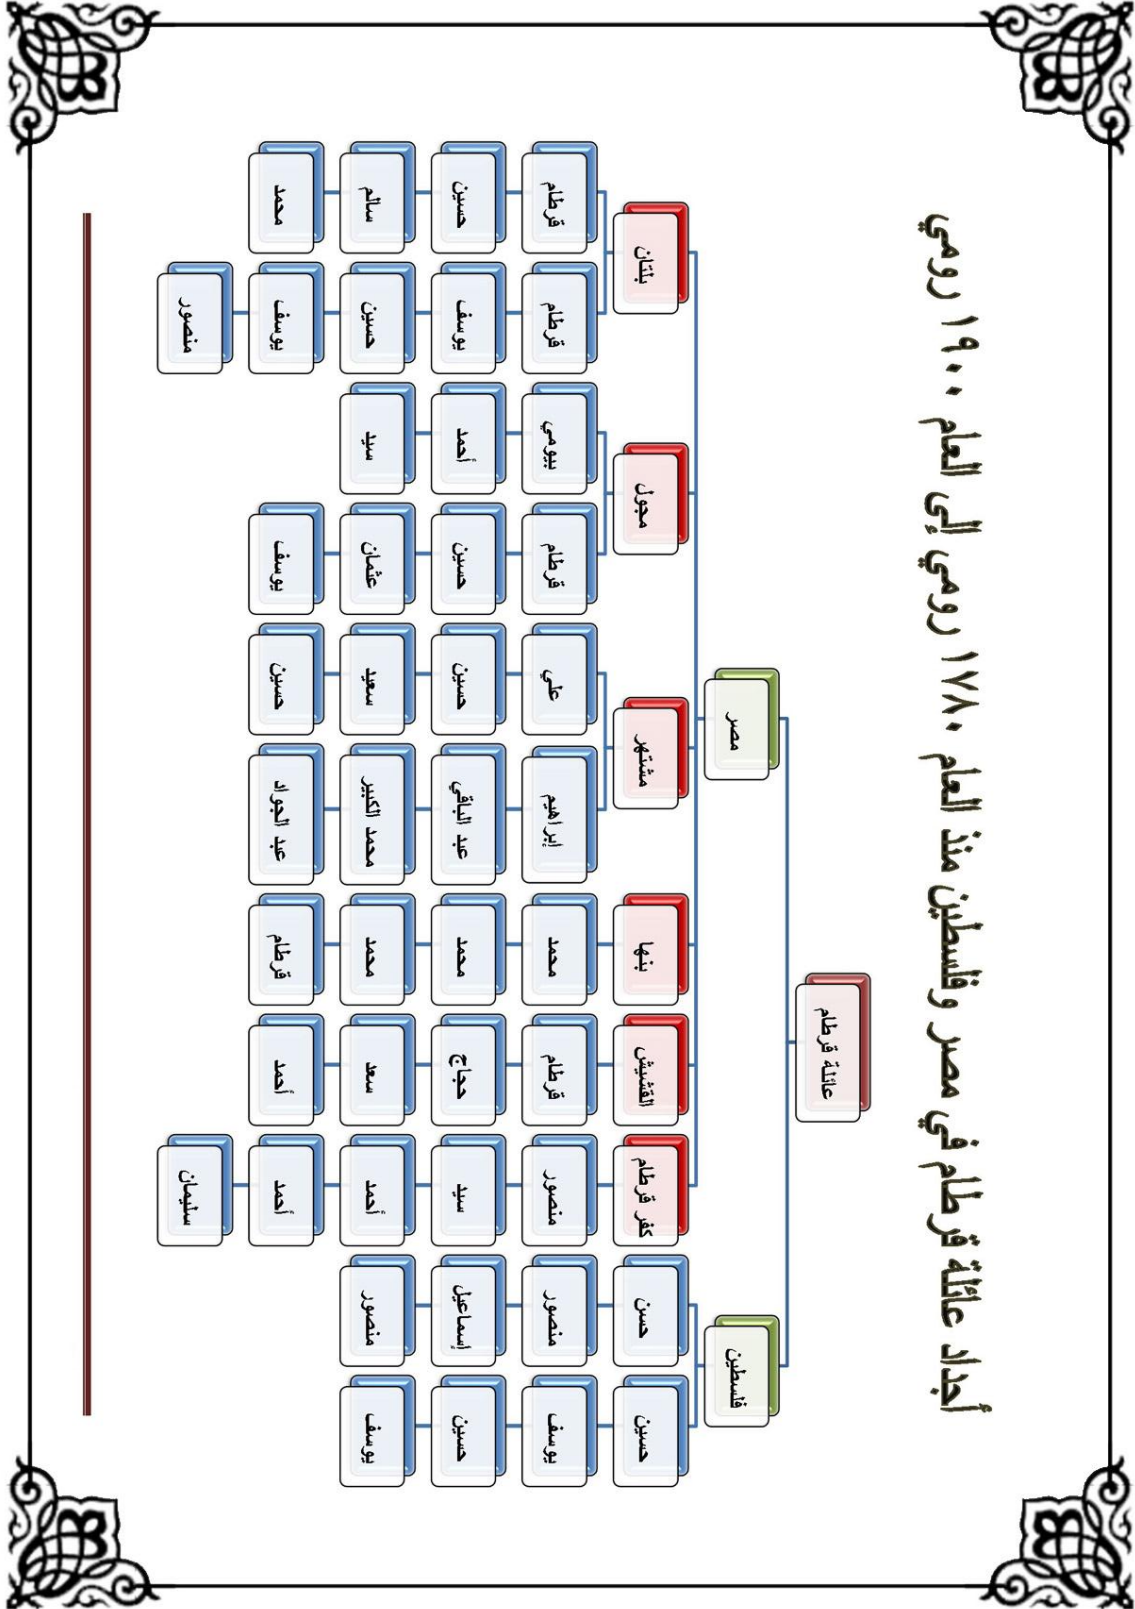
أجداد عائلة قرطام في مصر وفلسطين منذ العام ١٧٨٠ رومي إلى العام ١٩١٠ رومي

عائلة قرطام

مصر

فلسطين

بلتان

قرطام
حسين
سالم
محمد

قرطام
يوسف
حسين
يوسف
منصور

مجول

بيومي
أحمد
سيد

قرطام
حسين
عثمان
يوسف

مشتهر

علي
حسين
سعيد
حسين

إبراهيم
عبد الباقي
محمد الكبير
عبد الجواد

بنها

محمد
محمد
محمد
قرطام

القشيش

قرطام
حجاج
سعد
أحمد

كفر قرطام

منصور
سيد
أحمد
أحمد
سليمان

حسن
منصور
إسماعيل
منصور

حسين
يوسف
حسين
يوسف